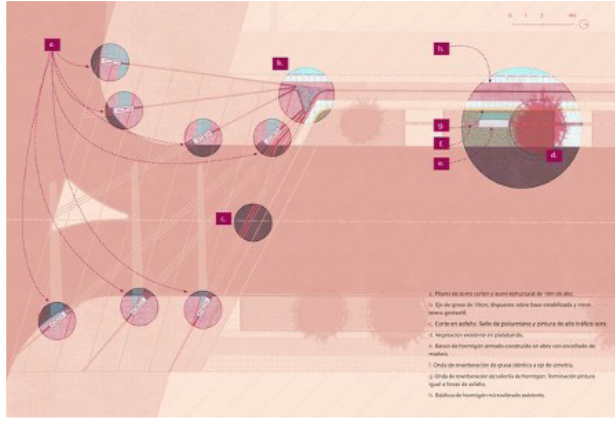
a.

b.

h.

g.

f.

e.

d.

c.

0 1 2 4m

a. Pilares de acero corten y acero estructural de 10m de alto.

b. Eje de grava de 10cm, dispuesto sobre base estabilizada y malla geotextil.

c. Corte en asfalto. Sello de poliuretano y pintura de alto tráfico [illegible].

d. Vegetación existente en platabanda.

e. Banco de hormigón armado construido en obra con encofrado de madera.

f. Onda de reverberación de grava idéntica a eje de simetría.

g. Onda de reverberación de hormigón. Terminación pintura igual a líneas de asfalto.

h. Baldosa de hormigón microvibrado existente.